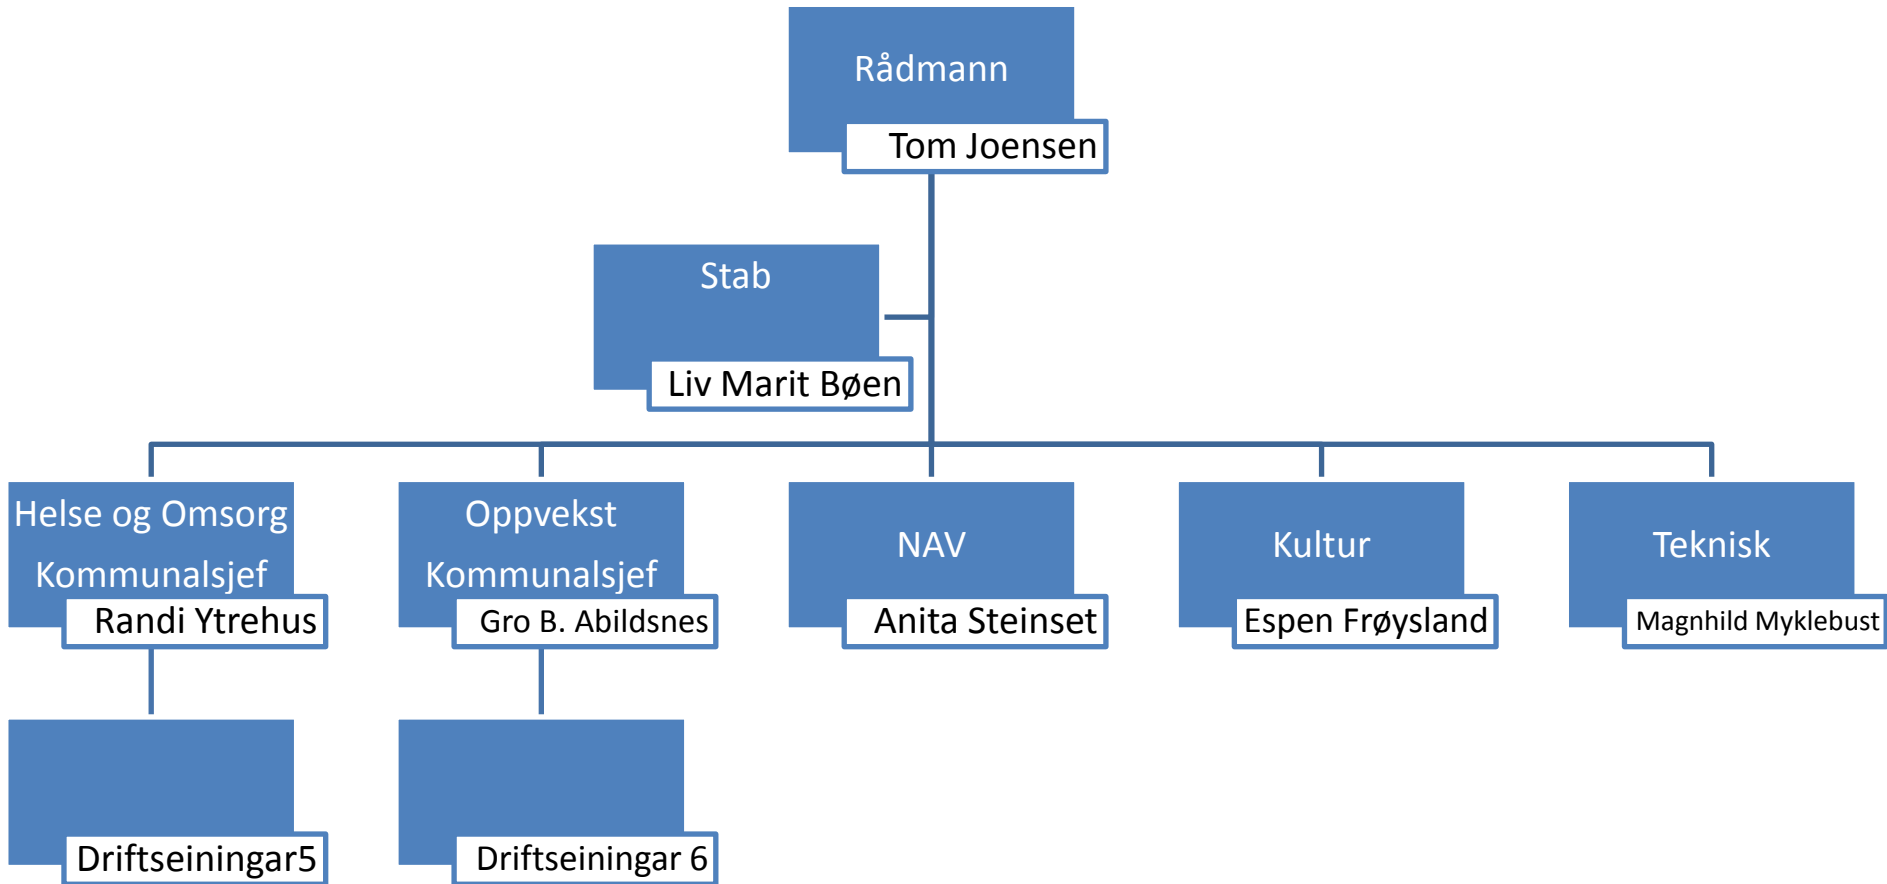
Rådmann
Tom Joensen

Stab
Liv Marit Bøen

Helse og Omsorg
Kommunalsjef
Randi Ytrehus

Driftseiningar5

Oppvekst
Kommunalsjef
Gro B. Abildsnes

Driftseiningar 6

NAV
Anita Steinset

Kultur
Espen Frøysland

Teknisk
Magnhild Myklebust